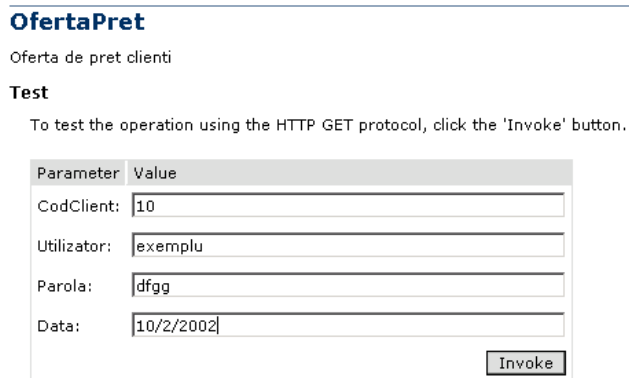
OfertaPret

Oferta de pret clienti

Test

To test the operation using the HTTP GET protocol, click the 'Invoke' button.

| Parameter | Value |
|---|---|
| CodClient: | 10 |
| Utilizator: | exemplu |
| Parola: | dfgg |
| Data: | 10/2/2002 |

Invoke